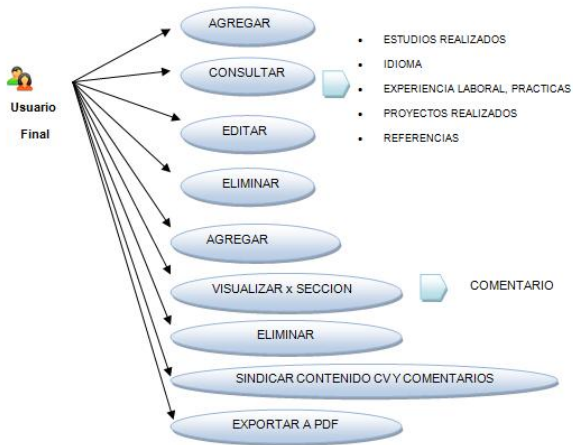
Usuario Final

AGREGAR

CONSULTAR

EDITAR

ELIMINAR

- ESTUDIOS REALIZADOS
- IDIOMA
- EXPERIENCIA LABORAL, PRACTICAS
- PROYECTOS REALIZADOS
- REFERENCIAS

AGREGAR

VISUALIZAR x SECCION

COMENTARIO

ELIMINAR

SINDICAR CONTENIDO CV Y COMENTARIOS

EXPORTAR A PDF